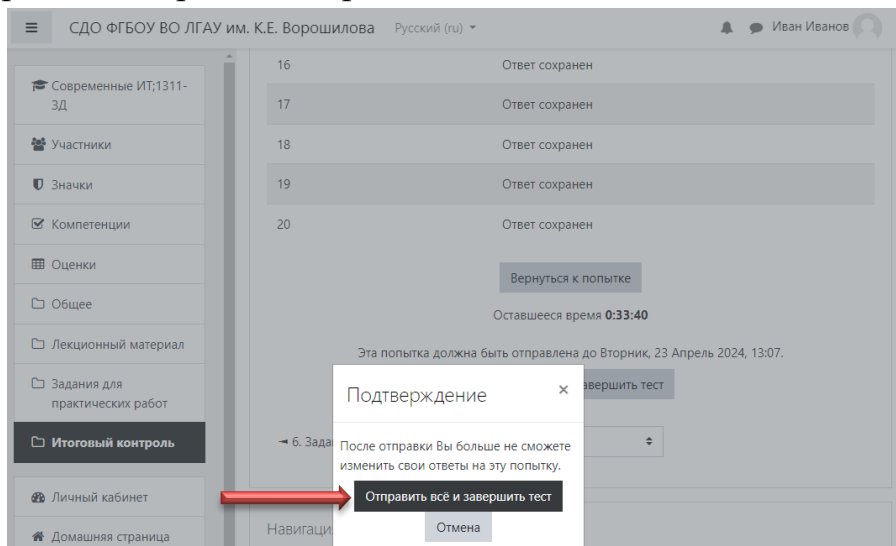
СДО ФГБОУ ВО ЛГАУ им. К.Е. Ворошилова Русский (ru) ▾

Иван Иванов

Современные ИТ;1311-3Д

Участники

Значки

Компетенции

Оценки

Общее

Лекционный материал

Задания для практических работ

Итоговый контроль

Личный кабинет

Домашняя страница

| 16 | Ответ сохранен |
|---|---|
| 17 | Ответ сохранен |
| 18 | Ответ сохранен |
| 19 | Ответ сохранен |
| 20 | Ответ сохранен |

Вернуться к попытке

Оставшееся время **0:33:40**

Эта попытка должна быть отправлена до Вторник, 23 Апрель 2024, 13:07.

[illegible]авершить тест

◄ 6. Зада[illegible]

Навигаци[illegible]

Подтверждение ×

После отправки Вы больше не сможете изменить свои ответы на эту попытку.

Отправить всё и завершить тест

Отмена